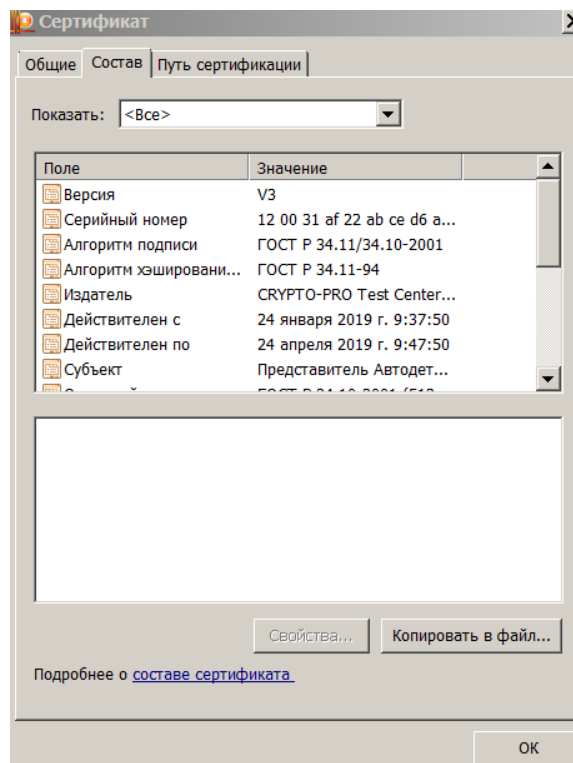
Сертификат

Общие | Состав | Путь сертификации

Показать: <Все>

| Поле | Значение |
|---|---|
| Версия | V3 |
| Серийный номер | 12 00 31 af 22 ab ce d6 a... |
| Алгоритм подписи | ГОСТ Р 34.11/34.10-2001 |
| Алгоритм хэширования... | ГОСТ Р 34.11-94 |
| Издатель | CRYPTO-PRO Test Center... |
| Действителен с | 24 января 2019 г. 9:37:50 |
| Действителен по | 24 апреля 2019 г. 9:47:50 |
| Субъект | Представитель Автодет... |
| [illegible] | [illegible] |

Свойства... | Копировать в файл...

Подробнее о составе сертификата

ОК